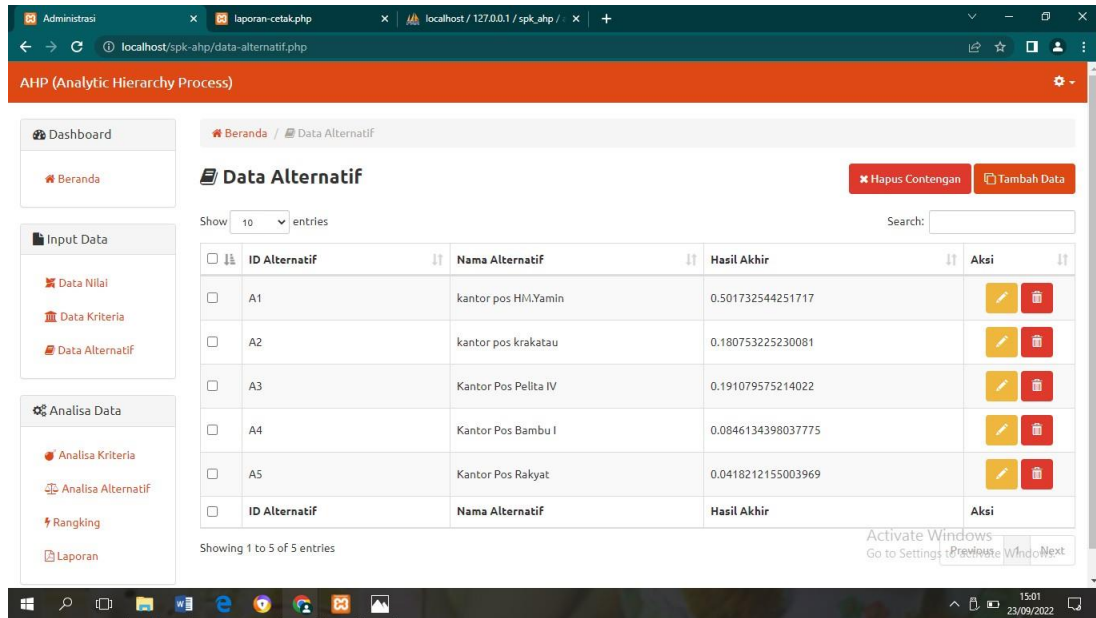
Administrasi
laporan-cetak.php
localhost / 127.0.0.1 / spk_ahp /
localhost/spk-ahp/data-alternatif.php

AHP (Analytic Hierarchy Process)

Dashboard
Beranda

Input Data
Data Nilai
Data Kriteria
Data Alternatif

Analisa Data
Analisa Kriteria
Analisa Alternatif
Rangking
Laporan

Beranda / Data Alternatif

Data Alternatif

Hapus Contengan
Tambah Data

Show 10 entries
Search:

| | ID Alternatif | Nama Alternatif | Hasil Akhir | Aksi |
|---|---|---|---|---|
| | A1 | kantor pos HM.Yamin | 0.501732544251717 | |
| | A2 | kantor pos krakatau | 0.180753225230081 | |
| | A3 | Kantor Pos Pelita IV | 0.191079575214022 | |
| | A4 | Kantor Pos Bambu I | 0.0846134398037775 | |
| | A5 | Kantor Pos Rakyat | 0.0418212155003969 | |
| | ID Alternatif | Nama Alternatif | Hasil Akhir | Aksi |

Showing 1 to 5 of 5 entries
Previous
Next

Activate Windows
Go to Settings to activate Windows.

15:01
23/09/2022